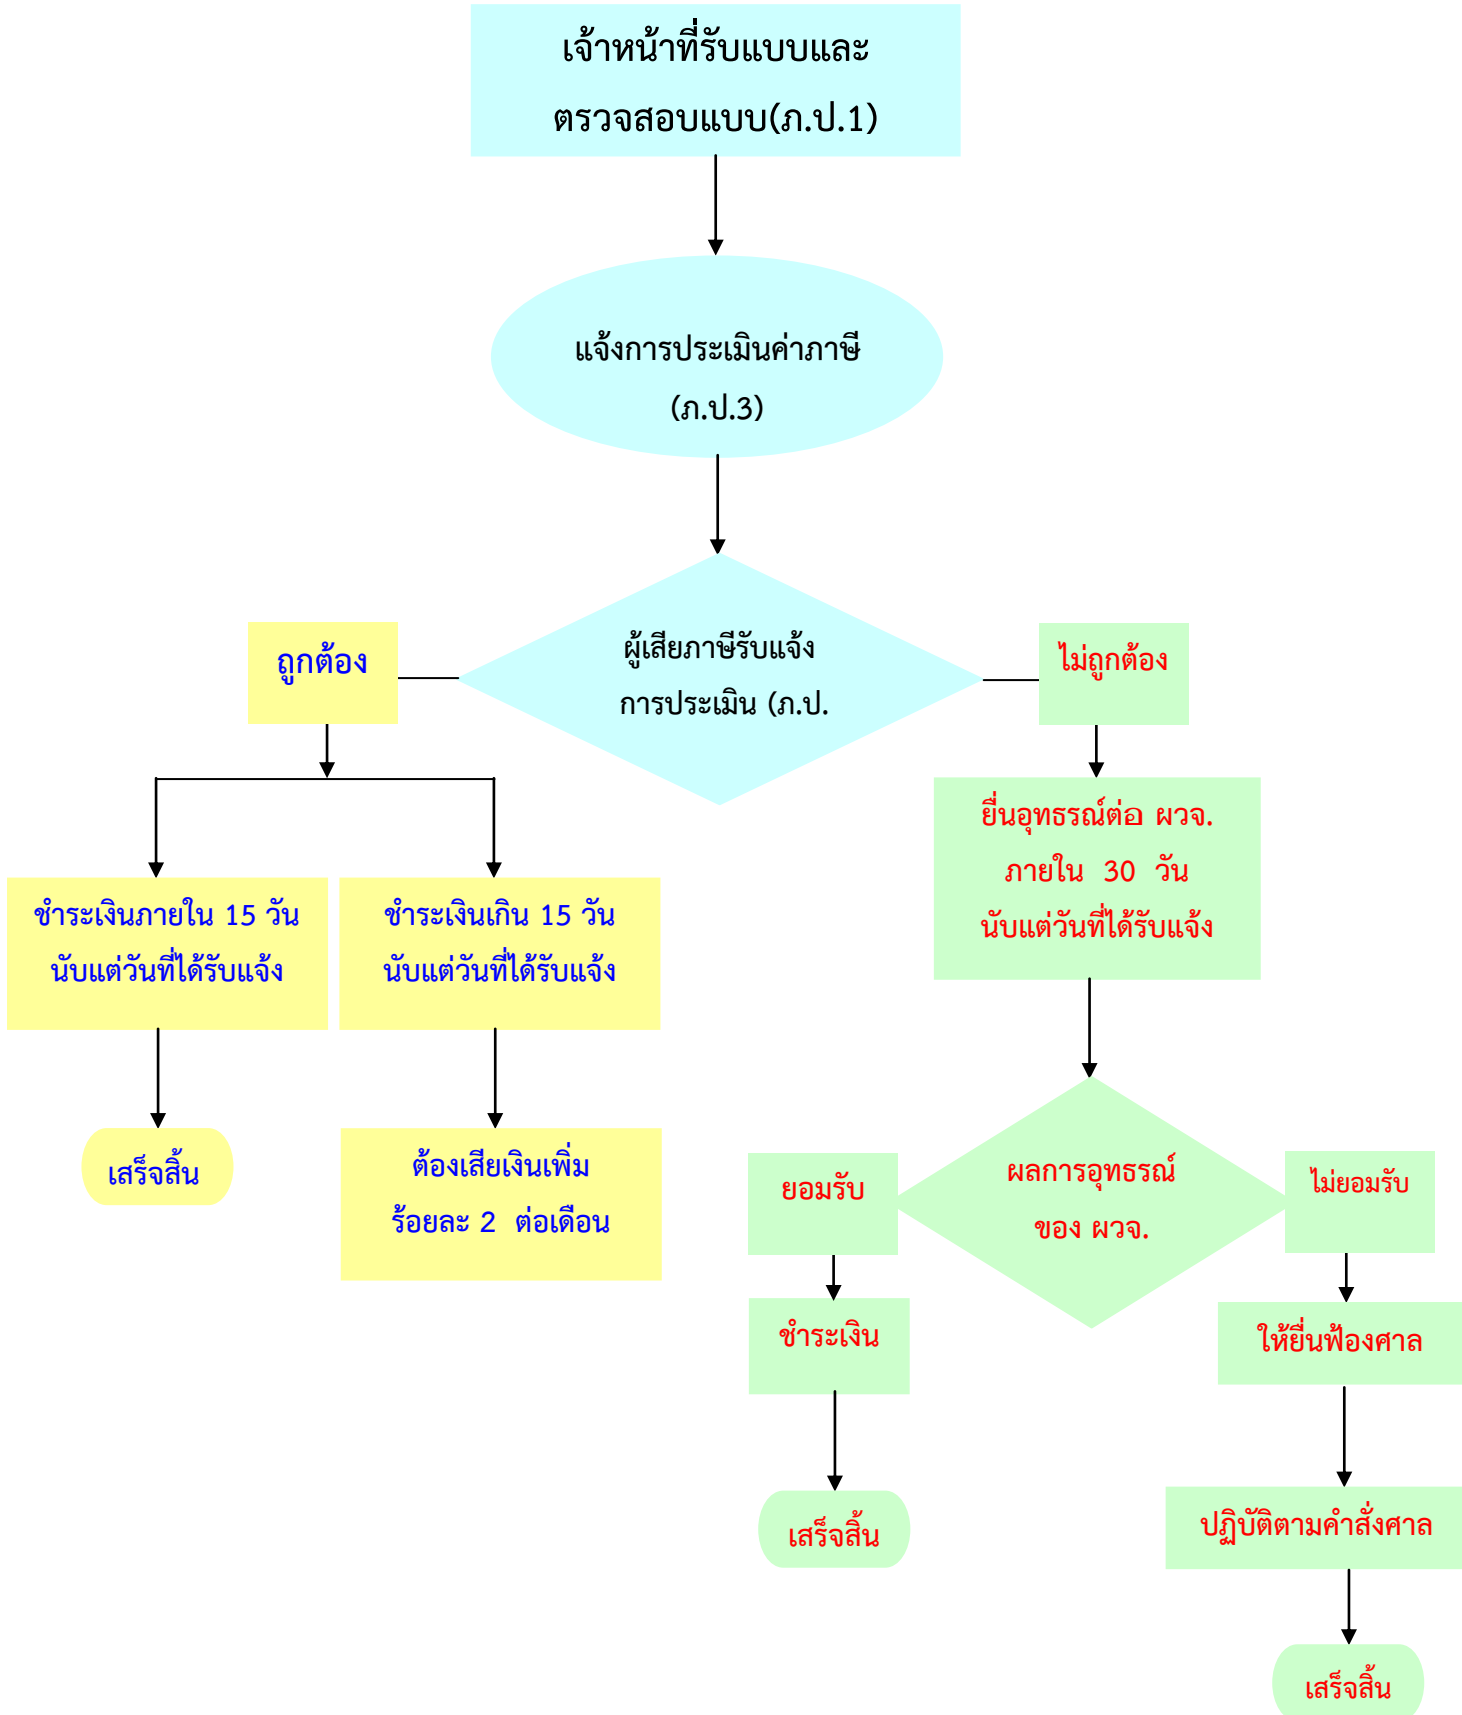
เจ้าหน้าที่รับแบบและตรวจสอบแบบ(ภ.ป.1)

แจ้งการประเมินค่าภาษี (ภ.ป.3)

ผู้เสียภาษีรับแจ้งการประเมิน (ภ.ป.

ถูกต้อง

ไม่ถูกต้อง

ชำระเงินภายใน 15 วัน นับแต่วันที่ได้รับแจ้ง

ชำระเงินเกิน 15 วัน นับแต่วันที่ได้รับแจ้ง

ยื่นอุทธรณ์ต่อ ผวจ. ภายใน 30 วัน นับแต่วันที่ได้รับแจ้ง

เสร็จสิ้น

ต้องเสียเงินเพิ่ม ร้อยละ 2 ต่อเดือน

ยอมรับ

ผลการอุทธรณ์ของ ผวจ.

ไม่ยอมรับ

ชำระเงิน

ให้ยื่นฟ้องศาล

เสร็จสิ้น

ปฏิบัติตามคำสั่งศาล

เสร็จสิ้น